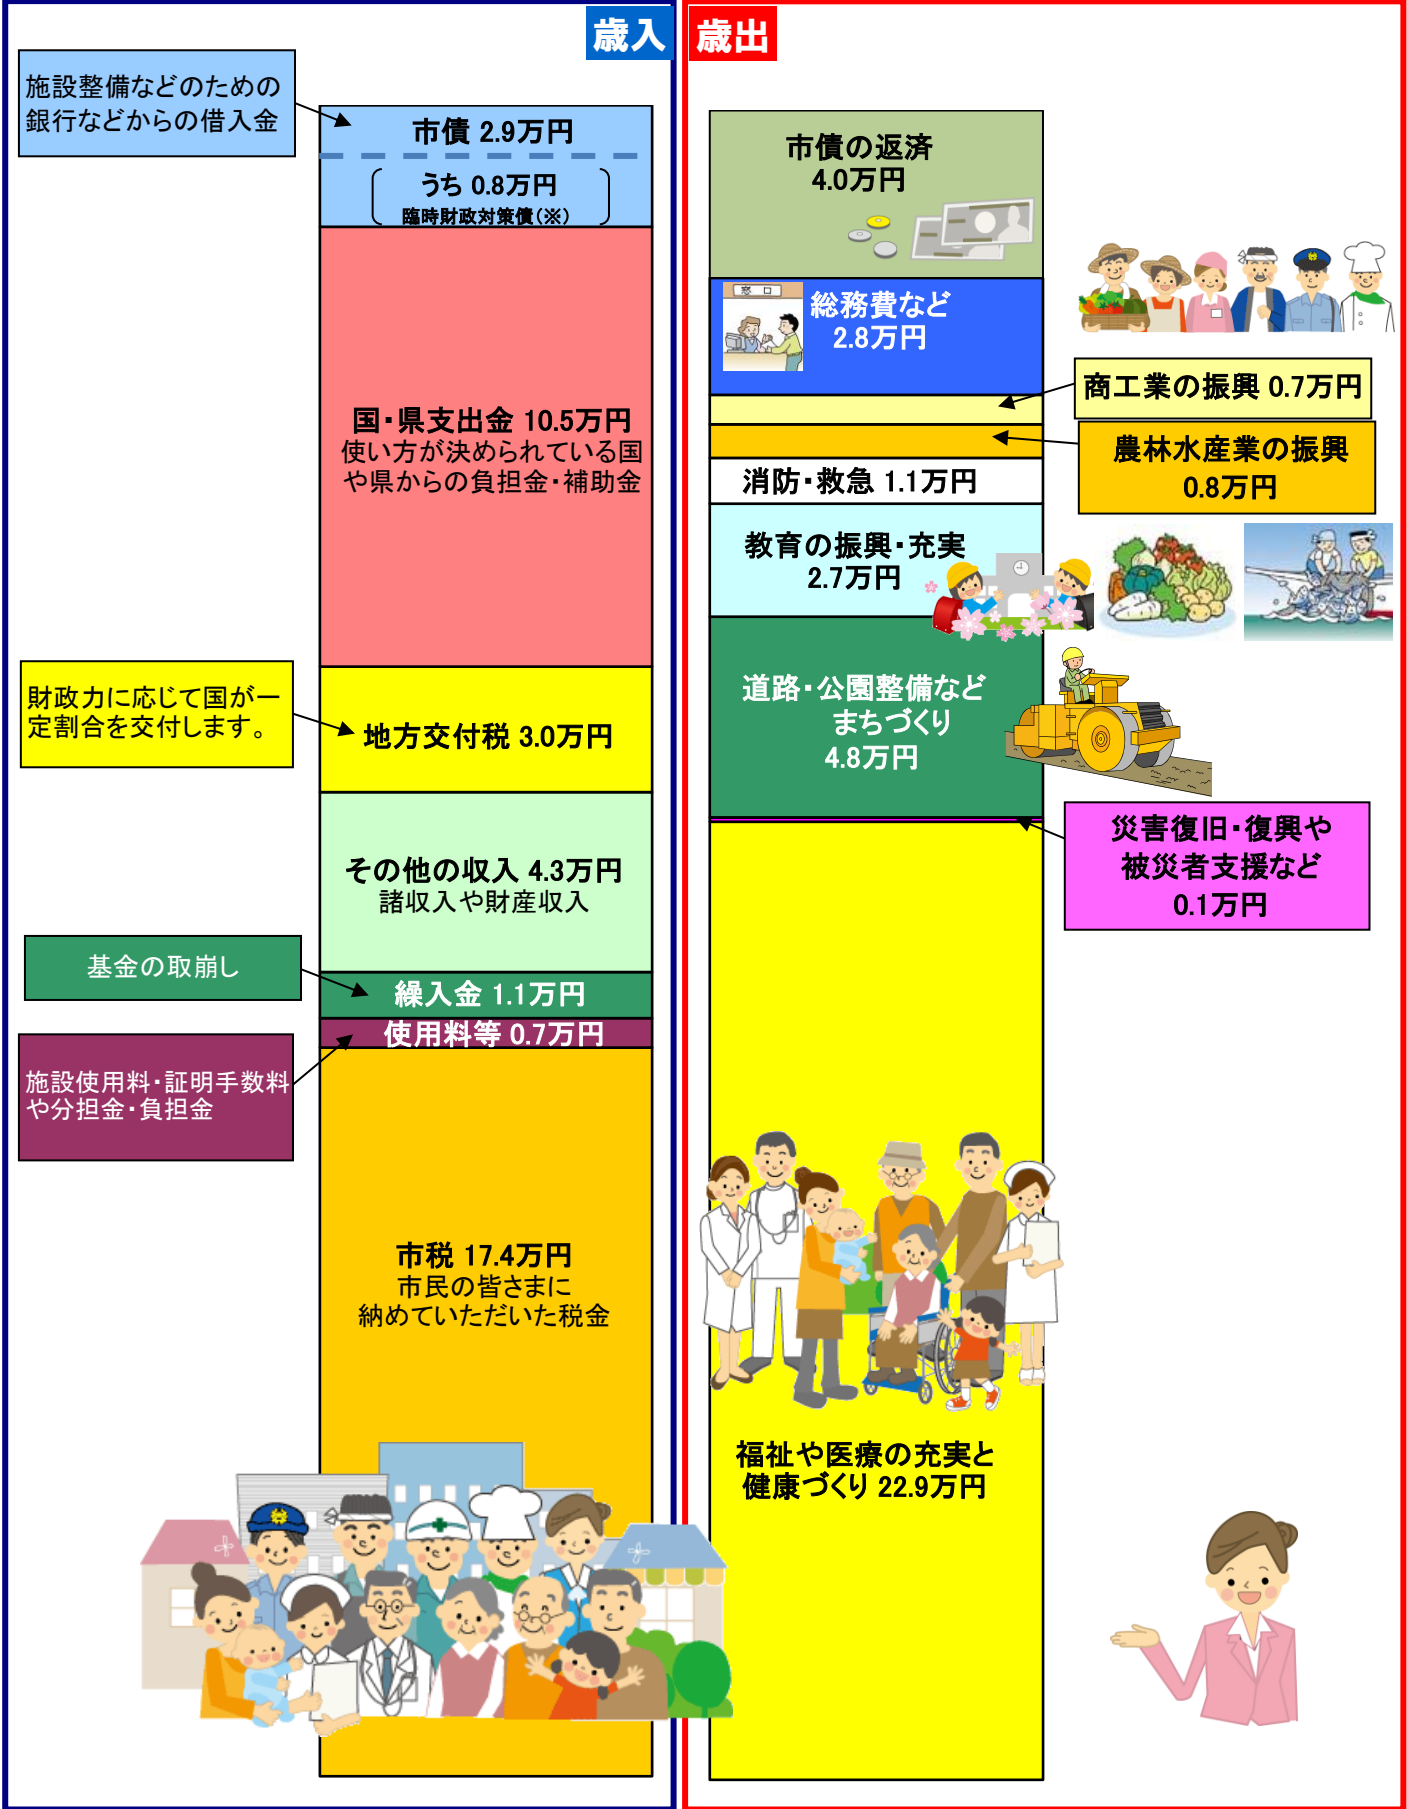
歳入

施設整備などのための銀行などからの借入金

市債 2.9万円

うち 0.8万円
臨時財政対策債(※)

国・県支出金 10.5万円
使い方が決められている国や県からの負担金・補助金

財政力に応じて国が一定割合を交付します。

地方交付税 3.0万円

その他の収入 4.3万円
諸収入や財産収入

基金の取崩し

繰入金 1.1万円

使用料等 0.7万円

施設使用料・証明手数料や分担金・負担金

市税 17.4万円
市民の皆さまに納めていただいた税金

歳出

市債の返済
4.0万円

窓口

総務費など
2.8万円

商工業の振興 0.7万円

農林水産業の振興
0.8万円

消防・救急 1.1万円

教育の振興・充実
2.7万円

道路・公園整備など
まちづくり
4.8万円

災害復旧・復興や被災者支援など
0.1万円

福祉や医療の充実と健康づくり 22.9万円